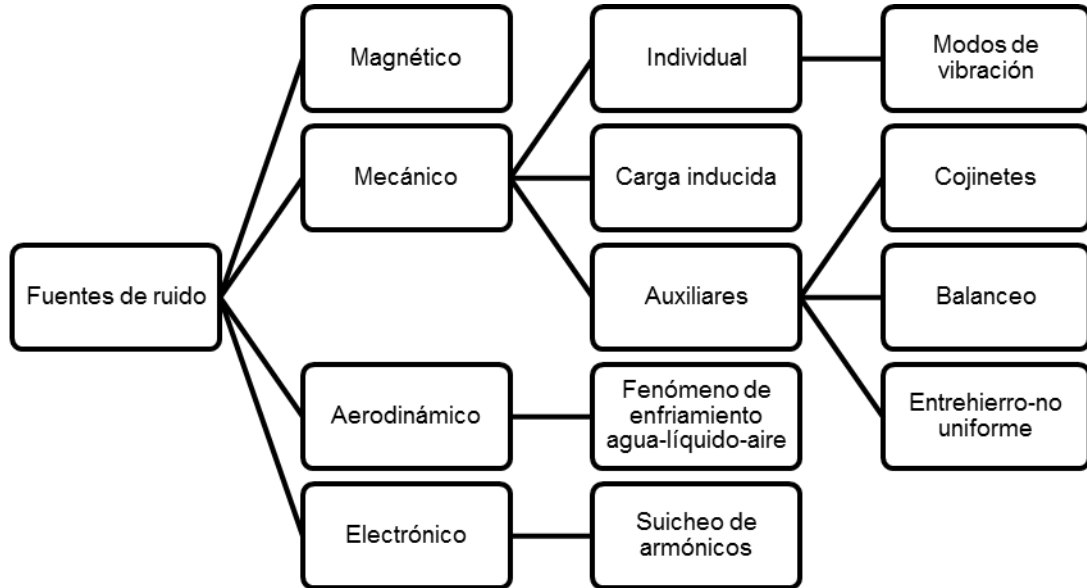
Fuentes de ruido

Magnético

Mecánico

Aerodinámico

Electrónico

Individual

Carga inducida

Auxiliares

Fenómeno de enfriamiento agua-líquido-aire

Suicheo de armónicos

Modos de vibración

Cojinetes

Balanceo

Entrehierro-no uniforme